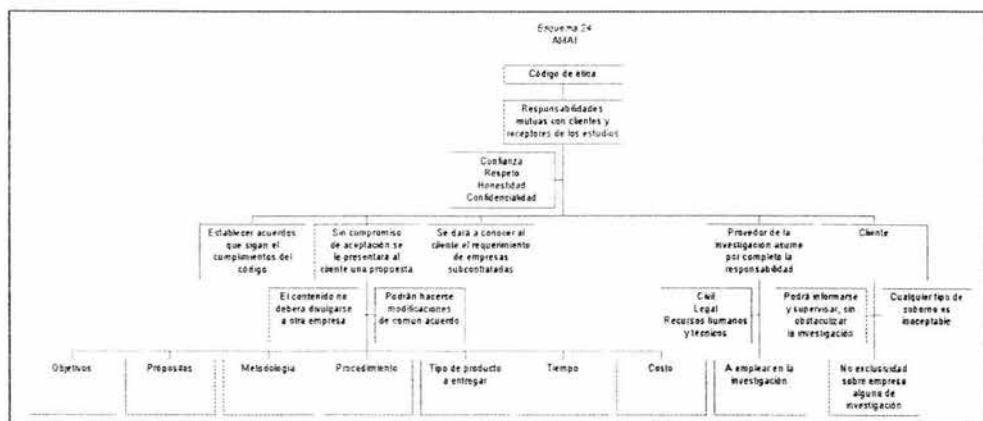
Esquema 24
AMAI

Código de ética

Responsabilidades mutuas con clientes y receptores de los estudios

Confianza
Respeto
Honestidad
Confidencialidad

Establecer acuerdos que sigan el cumplimientos del código

Sin compromiso de aceptación se le presentará al cliente una propuesta

Se dará a conocer al cliente el requerimiento de empresas subcontratadas

Proveedor de la investigación asume por completo la responsabilidad

Cliente

El contenido no deberá divulgarse a otra empresa

Podrán hacerse modificaciones de común acuerdo

Civil
Legal
Recursos humanos y técnicos

Podrá informarse y supervisar, sin obstaculizar la investigación

Cualquier tipo de soborno es inaceptable

Objetivos

Propuestas

Metodología

Procedimiento

Tipo de producto a entregar

Tiempo

Costo

A emplear en la investigación

No exclusividad sobre empresa alguna de investigación